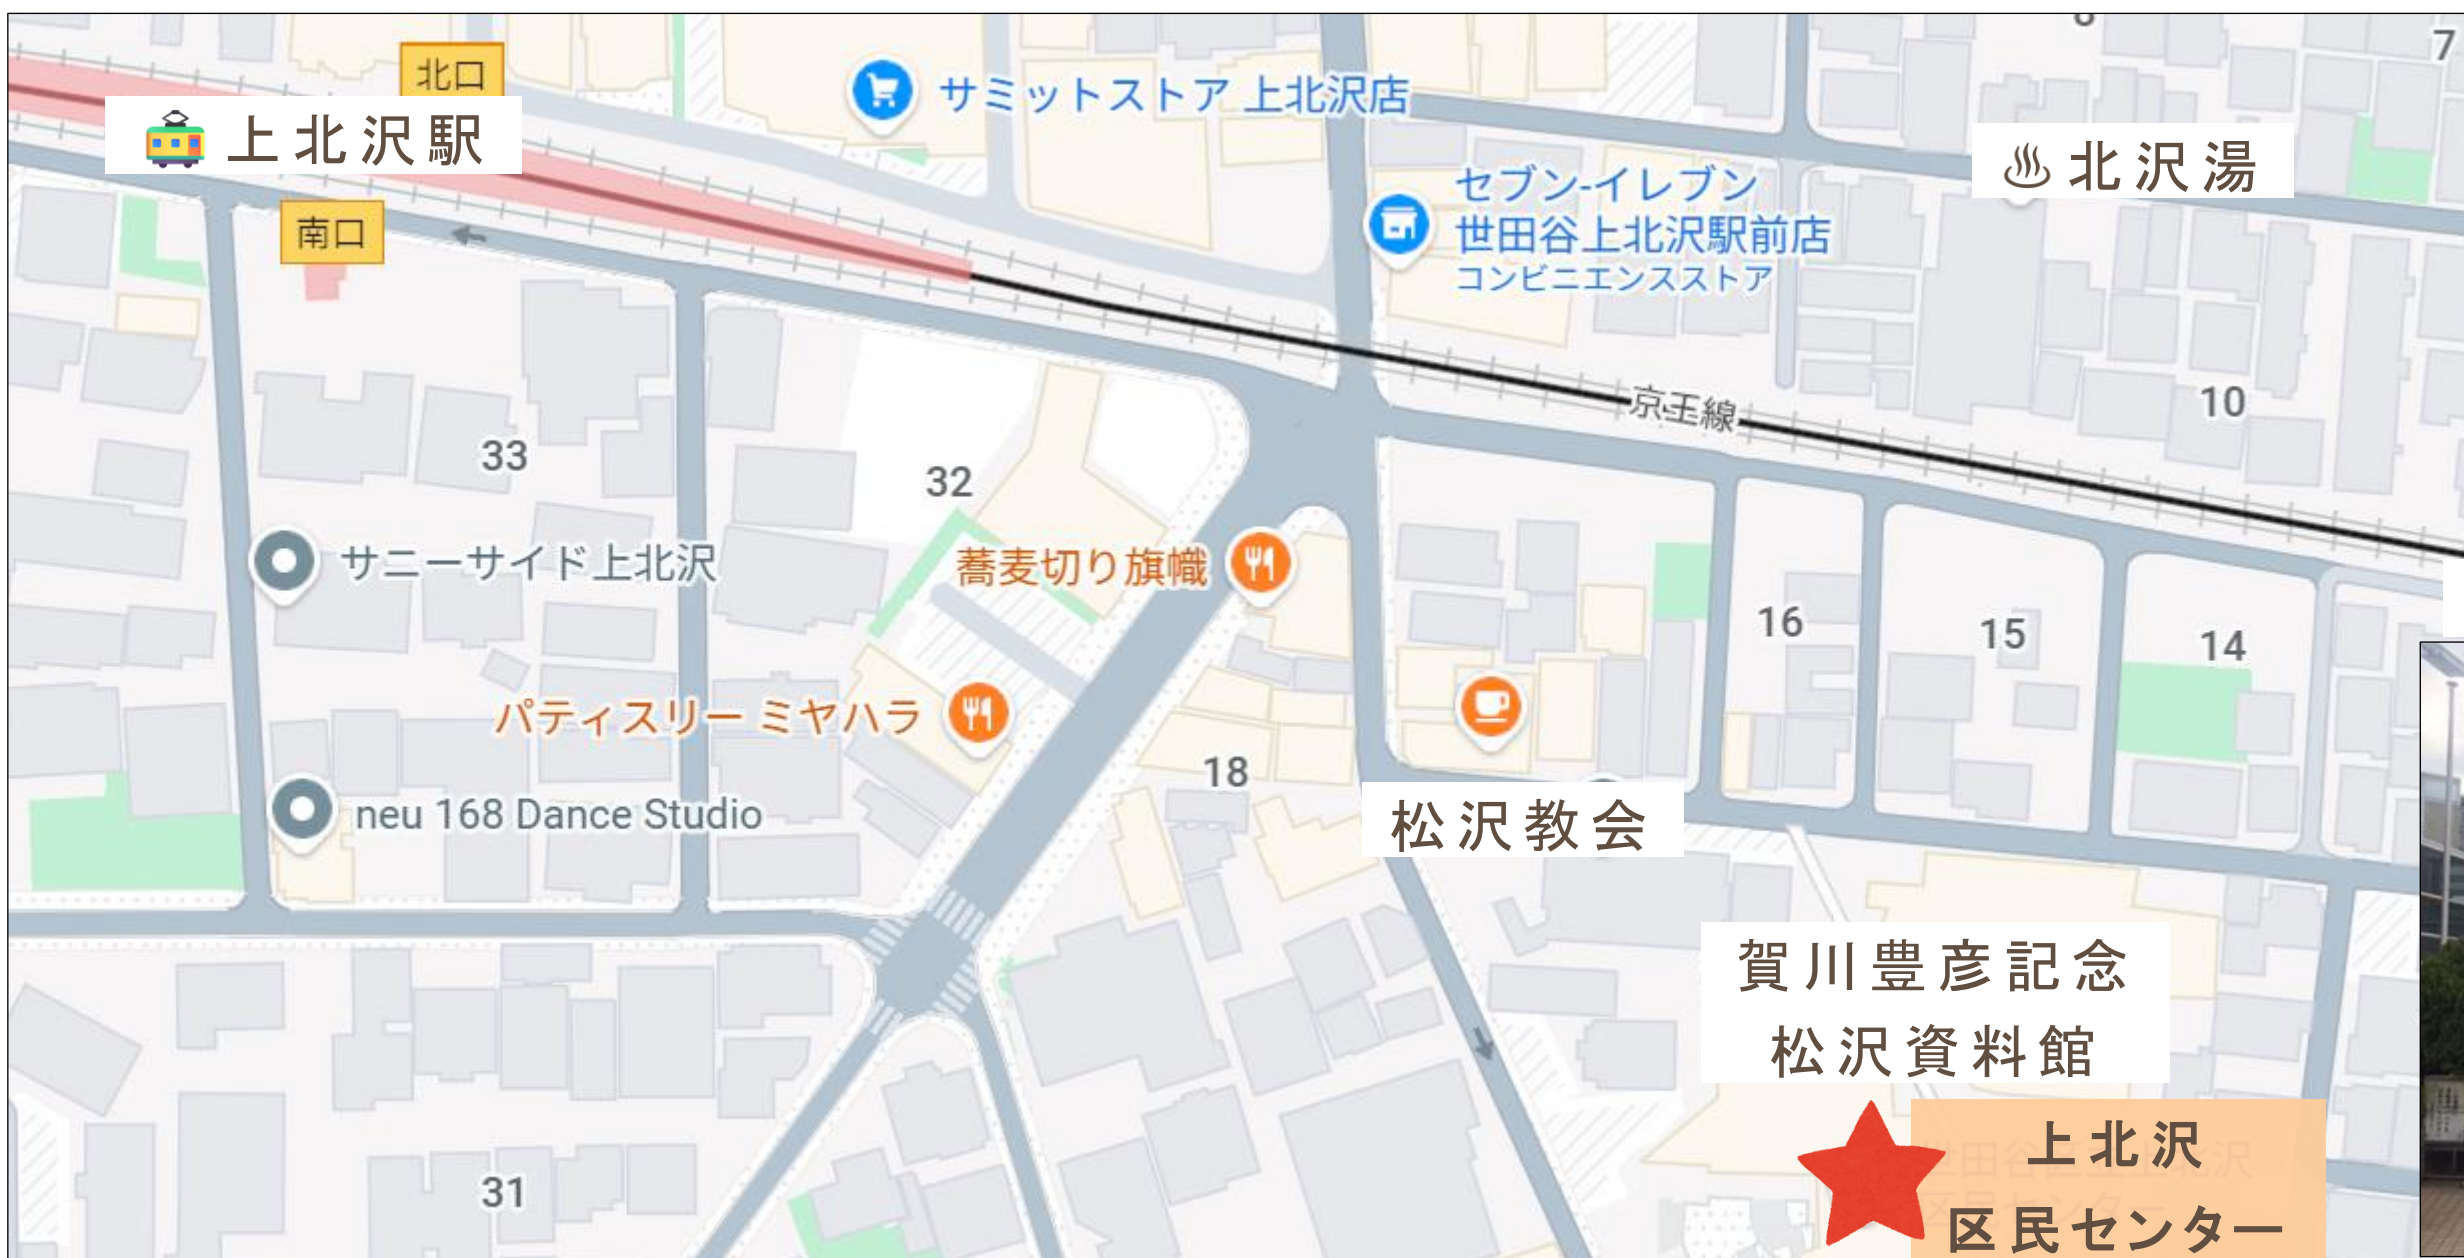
北口
上北沢駅
南口
サミットストア 上北沢店
セブン-イレブン
世田谷上北沢駅前店
コンビニエンスストア
北沢湯
7
京王線
10
33
32
サニーサイド上北沢
蕎麦切り旗幟
16
15
14
パティスリー ミヤハラ
18
neu 168 Dance Studio
松沢教会
賀川豊彦記念
松沢資料館
上北沢
区民センター
31